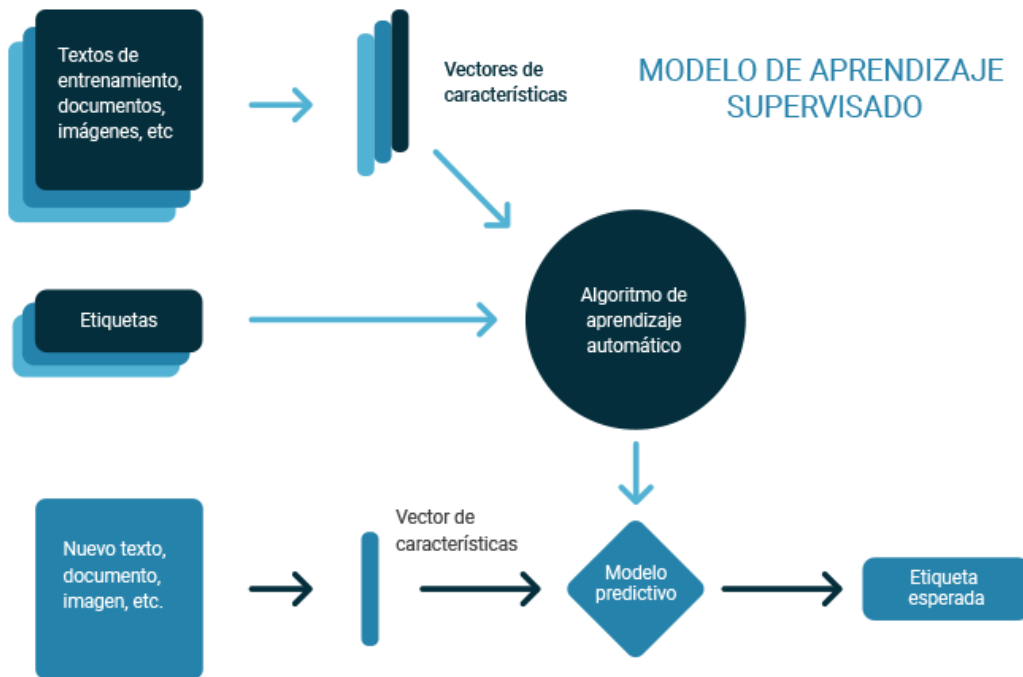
MODELO DE APRENDIZAJE SUPERVISADO

Textos de entrenamiento, documentos, imágenes, etc

Vectores de características

Etiquetas

Algoritmo de aprendizaje automático

Nuevo texto, documento, imagen, etc.

Vector de características

Modelo predictivo

Etiqueta esperada